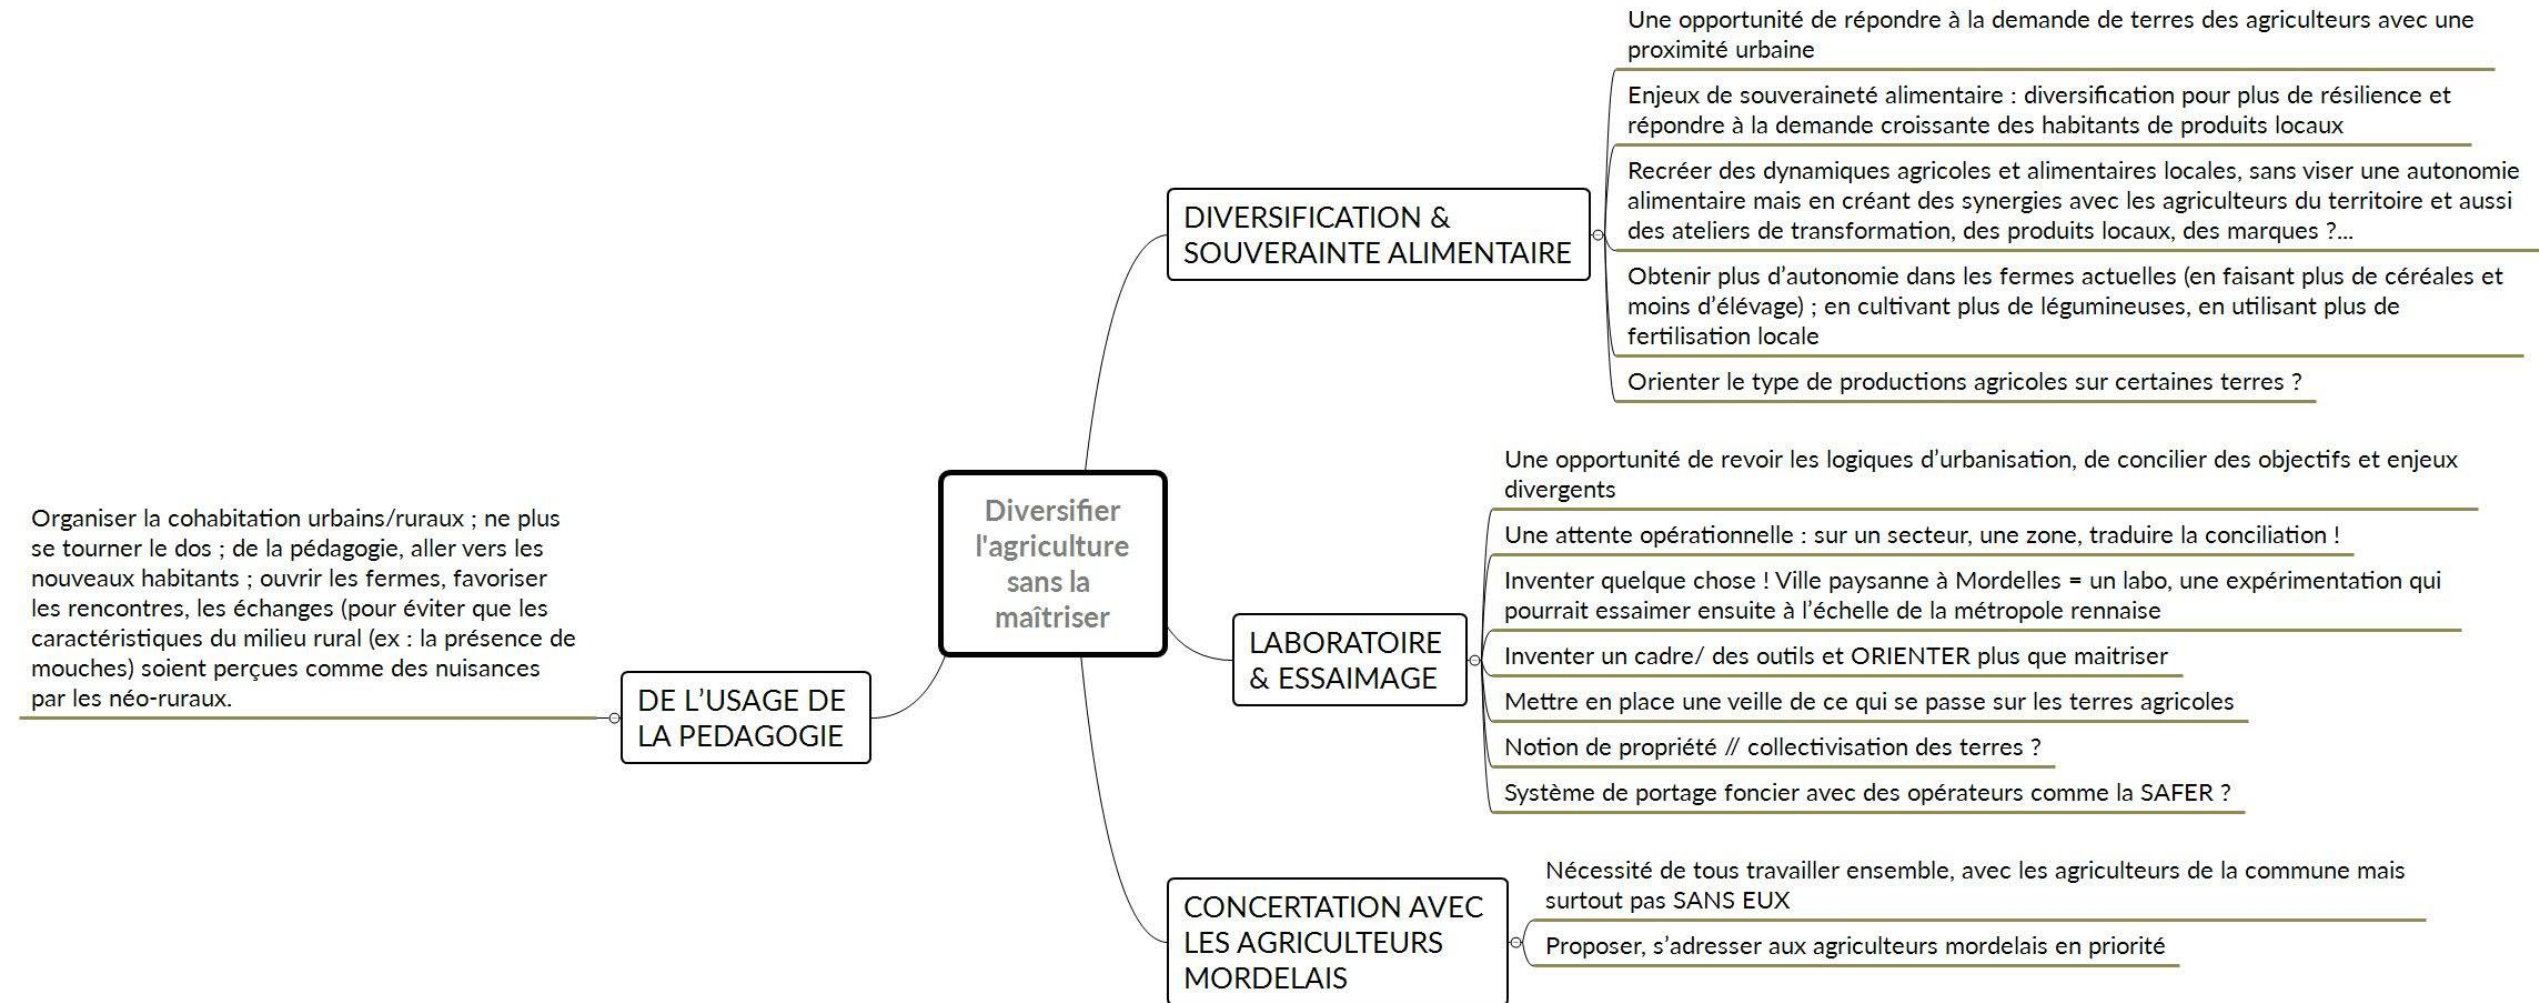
Diversifier l'agriculture sans la maîtriser

DIVERSIFICATION & SOUVERAINTE ALIMENTAIRE

Une opportunité de répondre à la demande de terres des agriculteurs avec une proximité urbaine

Enjeux de souveraineté alimentaire : diversification pour plus de résilience et répondre à la demande croissante des habitants de produits locaux

Recréer des dynamiques agricoles et alimentaires locales, sans viser une autonomie alimentaire mais en créant des synergies avec les agriculteurs du territoire et aussi des ateliers de transformation, des produits locaux, des marques ?...

Obtenir plus d'autonomie dans les fermes actuelles (en faisant plus de céréales et moins d'élévage) ; en cultivant plus de légumineuses, en utilisant plus de fertilisation locale

Orienter le type de productions agricoles sur certaines terres ?

LABORATOIRE & ESSAIMAGE

Une opportunité de revoir les logiques d'urbanisation, de concilier des objectifs et enjeux divergents

Une attente opérationnelle : sur un secteur, une zone, traduire la conciliation !

Inventer quelque chose ! Ville paysanne à Mordelles = un labo, une expérimentation qui pourrait essaimer ensuite à l'échelle de la métropole rennaise

Inventer un cadre/ des outils et ORIENTER plus que maitriser

Mettre en place une veille de ce qui se passe sur les terres agricoles

Notion de propriété // collectivisation des terres ?

Système de portage foncier avec des opérateurs comme la SAFER ?

CONCERTATION AVEC LES AGRICULTEURS MORDELAIS

Nécessité de tous travailler ensemble, avec les agriculteurs de la commune mais surtout pas SANS EUX

Proposer, s'adresser aux agriculteurs mordelais en priorité

DE L'USAGE DE LA PEDAGOGIE

Organiser la cohabitation urbains/ruraux ; ne plus se tourner le dos ; de la pédagogie, aller vers les nouveaux habitants ; ouvrir les fermes, favoriser les rencontres, les échanges (pour éviter que les caractéristiques du milieu rural (ex : la présence de mouches) soient perçues comme des nuisances par les néo-ruraux.